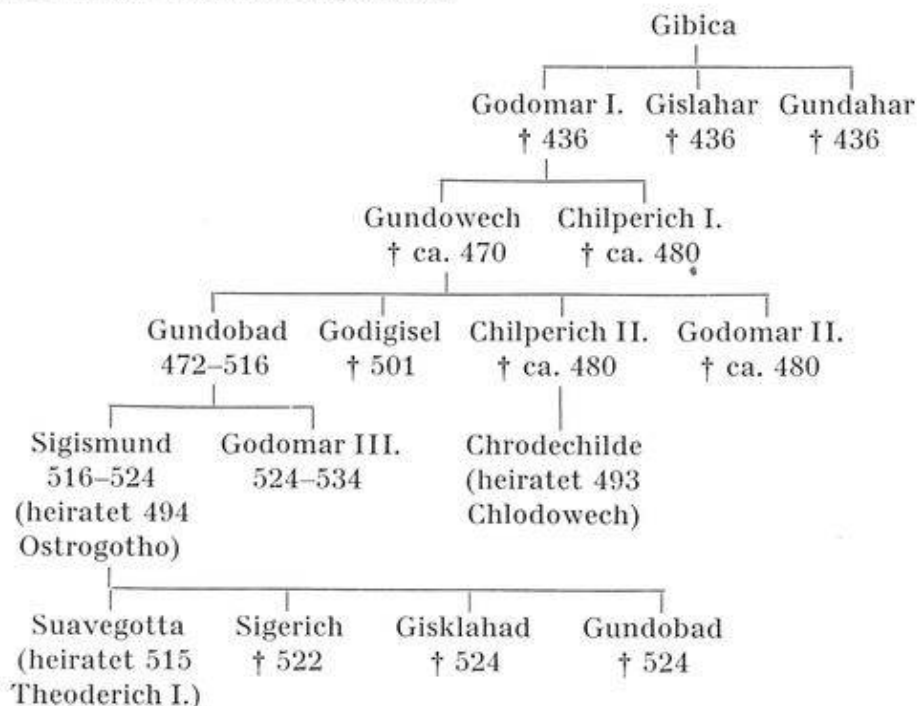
Gibica

Godomar I.
† 436

Gislahar
† 436

Gundahar
† 436

Gundowech
† ca. 470

Chilperich I.
† ca. 480

Gundobad
472–516

Godigisel
† 501

Chilperich II.
† ca. 480

Godomar II.
† ca. 480

Sigismund
516–524
(heiratet 494
Ostrogotho)

Godomar III.
524–534

Chrodechilde
(heiratet 493
Chlodowech)

Suavegotta
(heiratet 515
Theoderich I.)

Sigerich
† 522

Gisklahad
† 524

Gundobad
† 524